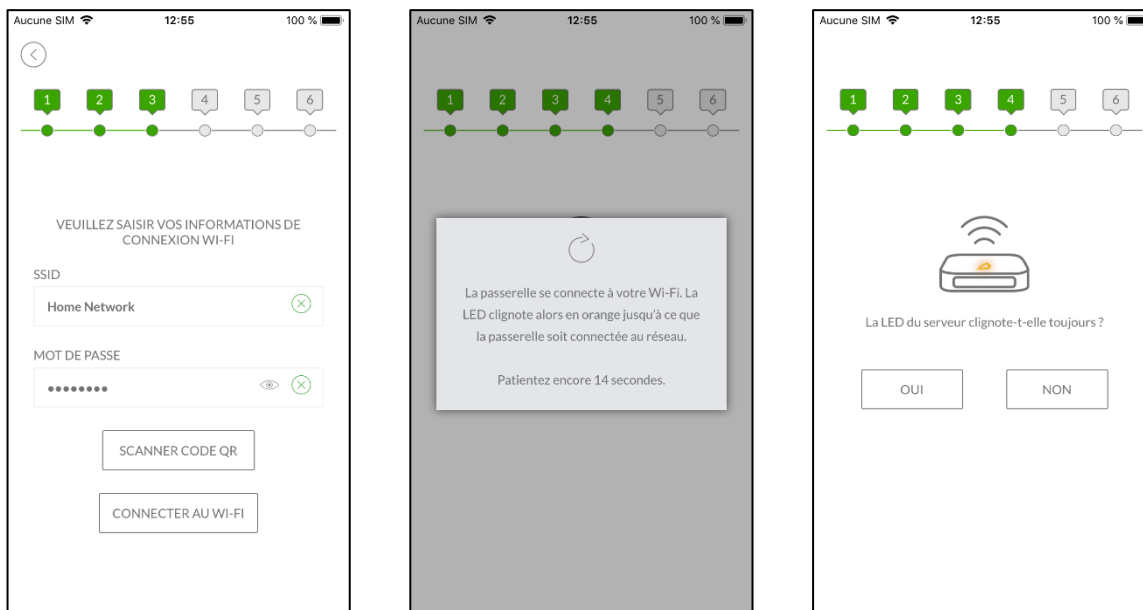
Aucune SIM 12:55 100 %

1 2 3 4 5 6

VEUILLEZ SAISIR VOS INFORMATIONS DE CONNEXION WI-FI

SSID

Home Network

MOT DE PASSE

••••••••

SCANNER CODE QR

CONNECTER AU WI-FI

Aucune SIM 12:55 100 %

1 2 3 4 5 6

La passerelle se connecte à votre Wi-Fi. La LED clignote alors en orange jusqu'à ce que la passerelle soit connectée au réseau.

Patientez encore 14 secondes.

Aucune SIM 12:55 100 %

1 2 3 4 5 6

La LED du serveur clignote-t-elle toujours ?

OUI

NON